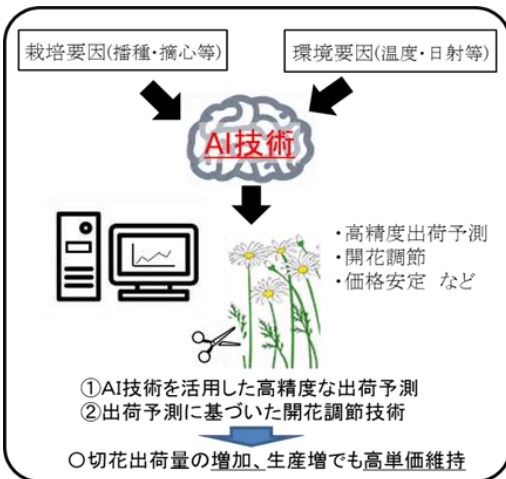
栽培要因(播種・摘心等)

環境要因(温度・日射等)

AI技術

・高精度出荷予測
・開花調節
・価格安定 など

①AI技術を活用した高精度な出荷予測
②出荷予測に基づいた開花調節技術

○切花出荷量の増加、生産増でも高単価維持